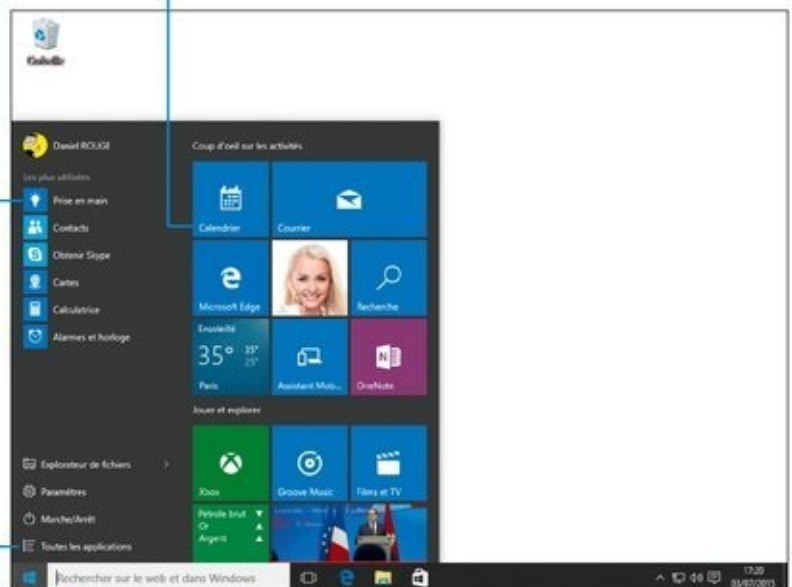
Corbeille

Daniel ROUGE

Les plus utilisées

Prise en main

Contacts

Obtenir Skype

Cartes

Calculatrice

Alarmes et horloge

Coup d'oeil sur les activités

Calendrier

Courrier

Microsoft Edge

Recherche

Ensoleillé

35° 35° 22°

Paris

Assistant Mob...

OneNote

Jouer et explorer

Xbox

Groove Music

Films et TV

Pétrole brut ▼

Or ▲

Argent ▲

Explorateur de fichiers

Paramètres

Marche/Arrêt

Toutes les applications

Rechercher sur le web et dans Windows

17:20
03/07/2015